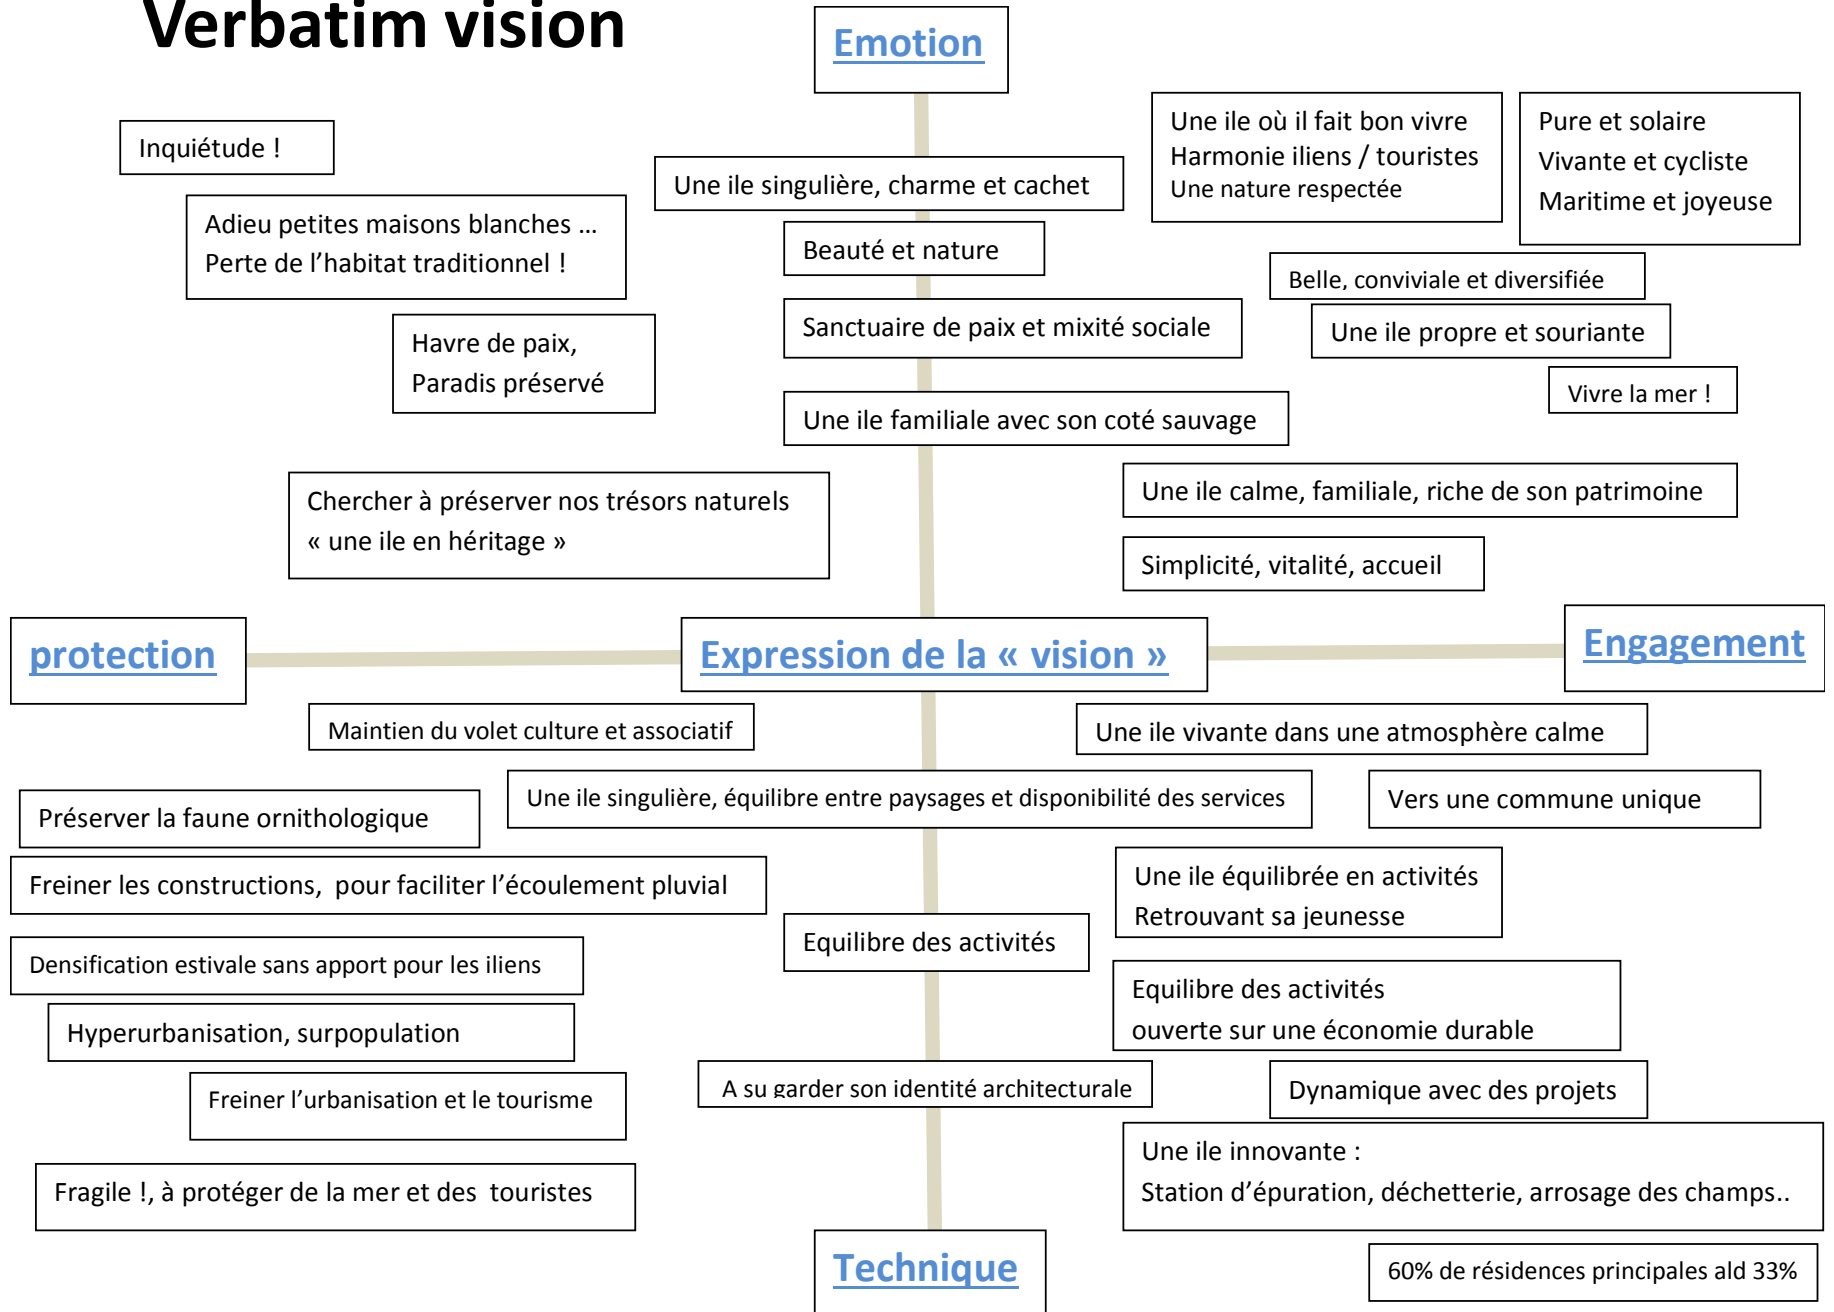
Verbatim vision

Emotion

Inquiétude !

Une ile singulière, charme et cachet

Une ile où il fait bon vivre
Harmonie iliens / touristes
Une nature respectée

Pure et solaire
Vivante et cycliste
Maritime et joyeuse

Adieu petites maisons blanches …
Perte de l'habitat traditionnel !

Beauté et nature

Belle, conviviale et diversifiée

Sanctuaire de paix et mixité sociale

Une ile propre et souriante

Havre de paix,
Paradis préservé

Vivre la mer !

Une ile familiale avec son coté sauvage

Chercher à préserver nos trésors naturels
« une ile en héritage »

Une ile calme, familiale, riche de son patrimoine

Simplicité, vitalité, accueil

protection

Expression de la « vision »

Engagement

Maintien du volet culture et associatif

Une ile vivante dans une atmosphère calme

Une ile singulière, équilibre entre paysages et disponibilité des services

Vers une commune unique

Préserver la faune ornithologique

Freiner les constructions, pour faciliter l'écoulement pluvial

Une ile équilibrée en activités
Retrouvant sa jeunesse

Equilibre des activités

Densification estivale sans apport pour les iliens

Equilibre des activités
ouverte sur une économie durable

Hyperurbanisation, surpopulation

Freiner l'urbanisation et le tourisme

A su garder son identité architecturale

Dynamique avec des projets

Une ile innovante :
Station d'épuration, déchetterie, arrosage des champs..

Fragile !, à protéger de la mer et des touristes

Technique

60% de résidences principales ald 33%